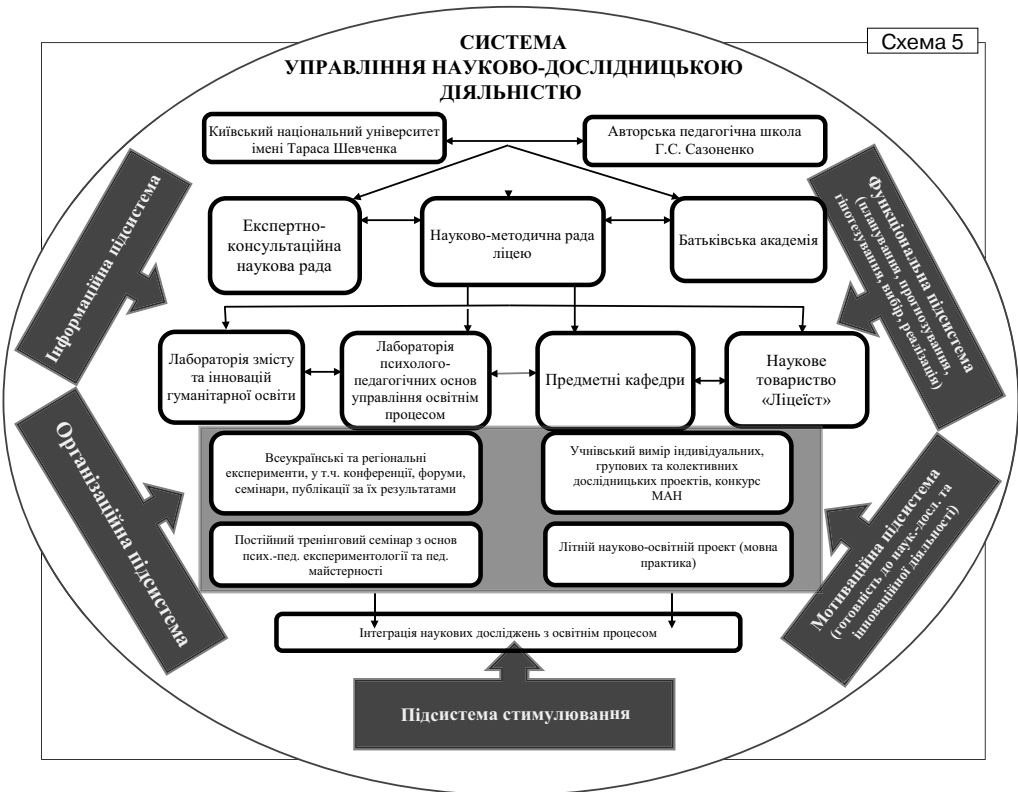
Схема 5

СИСТЕМА
УПРАВЛІННЯ НАУКОВО-ДОСЛІДНИЦЬКОЮ ДІЯЛЬНІСТЮ

Київський національний університет імені Тараса Шевченка

Авторська педагогічна школа Г.С. Сазоненко

Експертно-консультаційна наукова рада

Науково-методична рада ліцею

Батьківська академія

Лабораторія змісту та інновацій гуманітарної освіти

Лабораторія психолого-педагогічних основ управління освітнім процесом

Предметні кафедри

Наукове товариство «Ліцеїст»

Всеукраїнські та регіональні експерименти, у т.ч. конференції, форуми, семінари, публікації за їх результатами

Учнівський вимір індивідуальних, групових та колективних дослідницьких проектів, конкурс МАН

Постійний тренінговий семінар з основ псих.-пед. експериментології та пед. майстерності

Літній науково-освітній проект (мовна практика)

Інтеграція наукових досліджень з освітнім процесом

Підсистема стимулювання

Інформаційна підсистема

Організаційна підсистема

Функціональна підсистема (планування, прогнозування, гіпотезування, вибір, реалізація)

Мотиваційна підсистема (готовність до наук.-досл. та інноваційної діяльності)